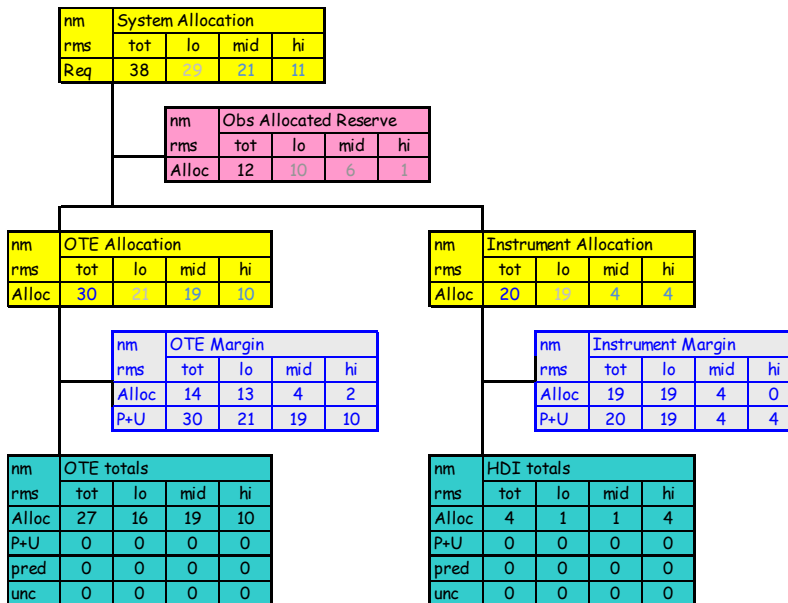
| nm | System Allocation | | | |
|---|---|---|---|---|
| rms | tot | lo | mid | hi |
| Req | 38 | 29 | 21 | 11 |

| nm | Obs Allocated Reserve | | | |
|---|---|---|---|---|
| rms | tot | lo | mid | hi |
| Alloc | 12 | 10 | 6 | 1 |

| nm | OTE Allocation | | | |
|---|---|---|---|---|
| rms | tot | lo | mid | hi |
| Alloc | 30 | 21 | 19 | 10 |

| nm | OTE Margin | | | |
|---|---|---|---|---|
| rms | tot | lo | mid | hi |
| Alloc | 14 | 13 | 4 | 2 |
| P+U | 30 | 21 | 19 | 10 |

| nm | OTE totals | | | |
|---|---|---|---|---|
| rms | tot | lo | mid | hi |
| Alloc | 27 | 16 | 19 | 10 |
| P+U | 0 | 0 | 0 | 0 |
| pred | 0 | 0 | 0 | 0 |
| unc | 0 | 0 | 0 | 0 |

| nm | Instrument Allocation | | | |
|---|---|---|---|---|
| rms | tot | lo | mid | hi |
| Alloc | 20 | 19 | 4 | 4 |

| nm | Instrument Margin | | | |
|---|---|---|---|---|
| rms | tot | lo | mid | hi |
| Alloc | 19 | 19 | 4 | 0 |
| P+U | 20 | 19 | 4 | 4 |

| nm | HDI totals | | | |
|---|---|---|---|---|
| rms | tot | lo | mid | hi |
| Alloc | 4 | 1 | 1 | 4 |
| P+U | 0 | 0 | 0 | 0 |
| pred | 0 | 0 | 0 | 0 |
| unc | 0 | 0 | 0 | 0 |